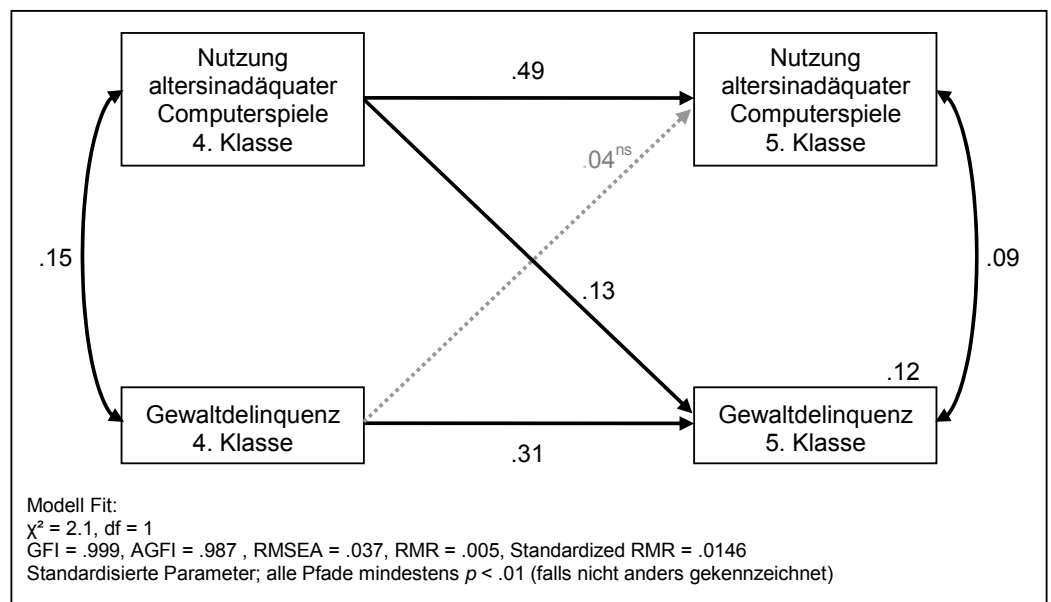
Nutzung altersinadäquater Computerspiele 4. Klasse

.49

Nutzung altersinadäquater Computerspiele 5. Klasse

$.04^{ns}$

.15

.13

.09

.12

Gewaltdelinquenz 4. Klasse

Gewaltdelinquenz 5. Klasse

.31

Modell Fit:
$\chi^2 = 2.1$, df = 1
GFI = .999, AGFI = .987 , RMSEA = .037, RMR = .005, Standardized RMR = .0146
Standardisierte Parameter; alle Pfade mindestens $p < .01$ (falls nicht anders gekennzeichnet)